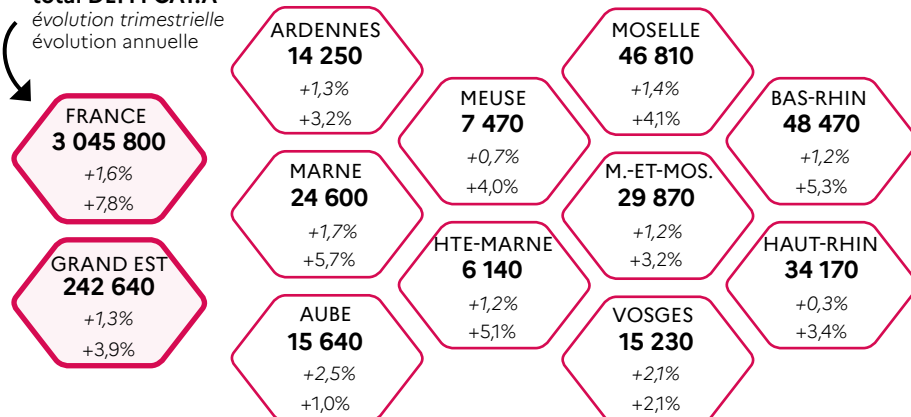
total DEFM CAT.A
évolution trimestrielle
évolution annuelle

FRANCE
3 045 800
+1,6%
+7,8%

GRAND EST
242 640
+1,3%
+3,9%

ARDENNES
14 250
+1,3%
+3,2%

MARNE
24 600
+1,7%
+5,7%

AUBE
15 640
+2,5%
+1,0%

MEUSE
7 470
+0,7%
+4,0%

HTE-MARNE
6 140
+1,2%
+5,1%

MOSELLE
46 810
+1,4%
+4,1%

M.-ET-MOS.
29 870
+1,2%
+3,2%

VOSGES
15 230
+2,1%
+2,1%

BAS-RHIN
48 470
+1,2%
+5,3%

HAUT-RHIN
34 170
+0,3%
+3,4%